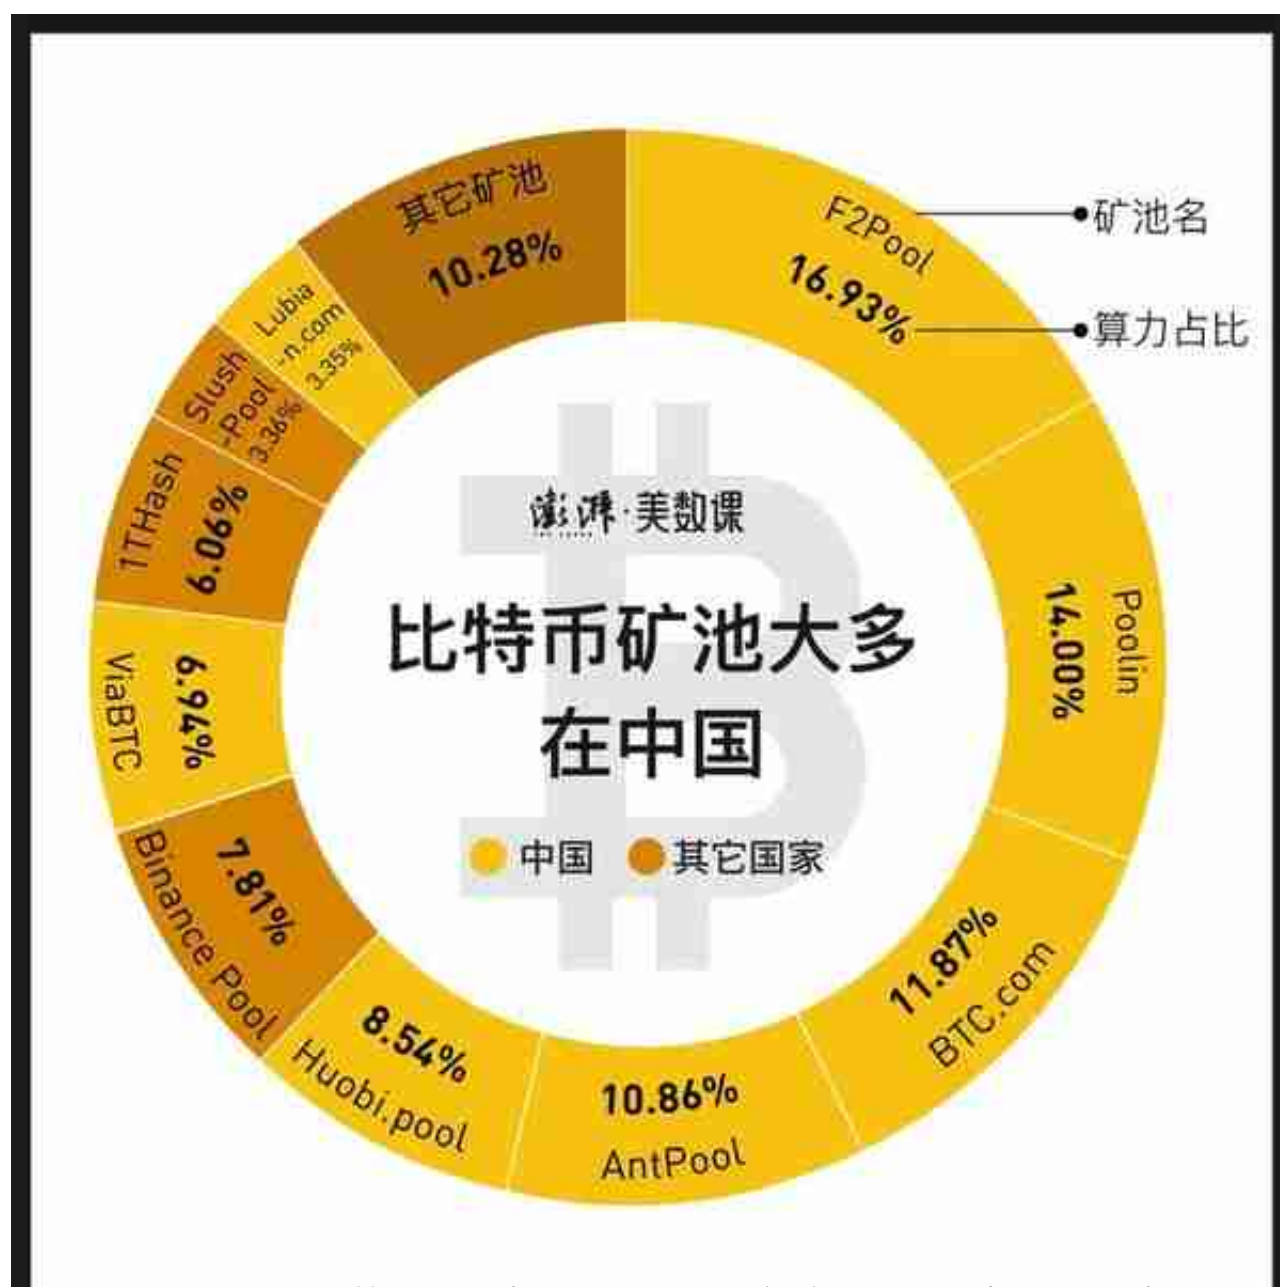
澎湃·美数课

比特币矿池大多在中国

中国 其它国家

F2Pool
16.93%

矿池名
算力占比

Poolin
14.00%

BTC.com
11.87%

AntPool
10.86%

Huobi.pool
8.54%

Binance Pool
7.81%

ViaBTC
6.94%

1THash
6.06%

Slush-Pool
3.36%

Lubian.com
3.35%

其它矿池
10.28%